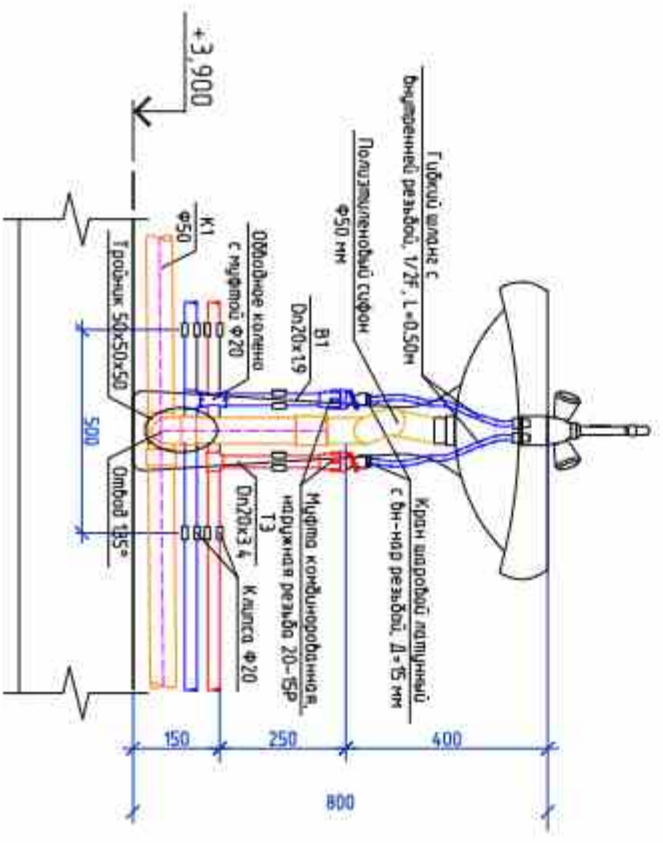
+3,900

Гибкий шланг с внутренней резьбой, 1/2F, L=0,50м

Полиэтиленовый сифон Ф50 мм

К1 Ф50

Отводное колено с муфтой Ф20

В1 Dn20x1,9

Тройник 50х50х50

500

Отвод 135°

Кран шаровый латунный с вн-нар резьбой, Д=15 мм

Муфта комбинированная, наружная резьба 20-15Р

Т3 Dn20x3,4

Клипса Ф20

150

250

400

800